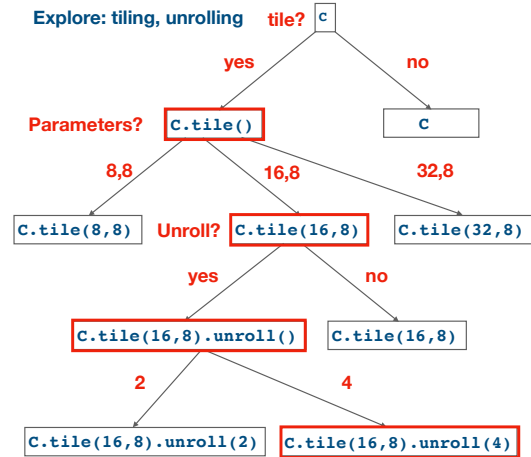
Explore: tiling, unrolling

tile?

C

yes

no

Parameters?

C.tile()

C

8,8

16,8

32,8

C.tile(8,8)

Unroll?

C.tile(16,8)

C.tile(32,8)

yes

no

C.tile(16,8).unroll()

C.tile(16,8)

2

4

C.tile(16,8).unroll(2)

C.tile(16,8).unroll(4)